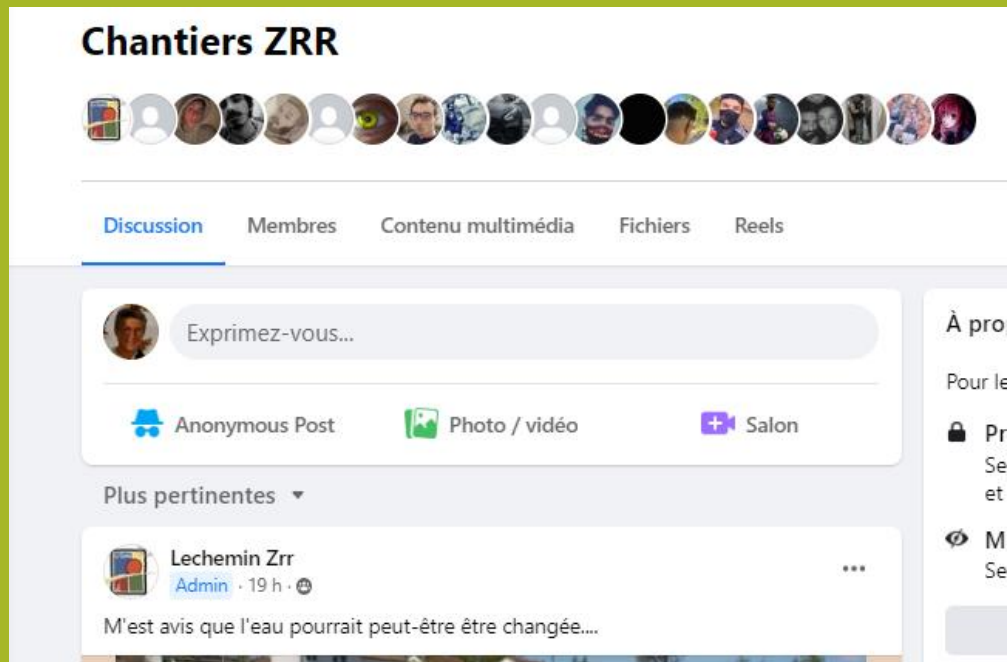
Chantiers ZRR

Discussion Membres Contenu multimédia Fichiers Reels

Exprimez-vous...

Anonymous Post Photo / vidéo Salon

Plus pertinentes ▾

Lechemin Zrr
Admin · 19 h ·

M'est avis que l'eau pourrait peut-être être changée....

À pro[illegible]

Pour le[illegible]

Pr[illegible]
Se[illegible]
et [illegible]

M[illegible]
Se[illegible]